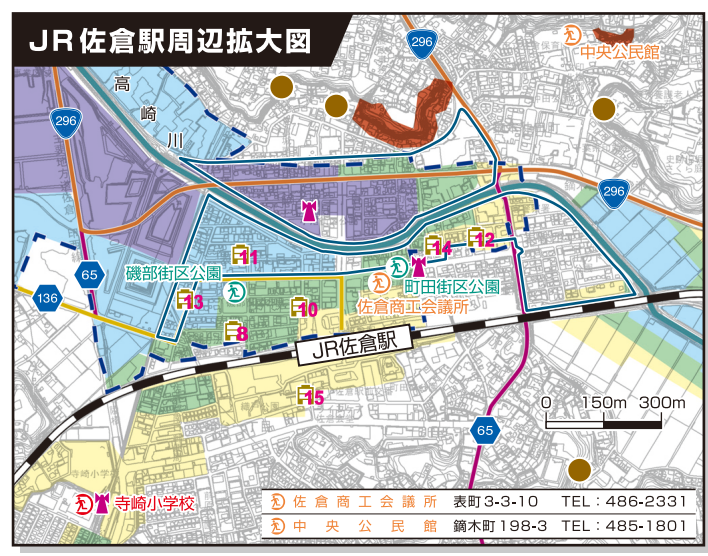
JR佐倉駅周辺拡大図

296

中央公民館

高

崎

川

296

296

11

14

12

磯部街区公園

町田街区公園

65

136

13

佐倉商工会議所

10

8

JR佐倉駅

15

0 150m 300m

65

寺崎小学校

佐倉商工会議所 表町3-3-10 TEL：486-2331

中央公民館 鏑木町198-3 TEL：485-1801